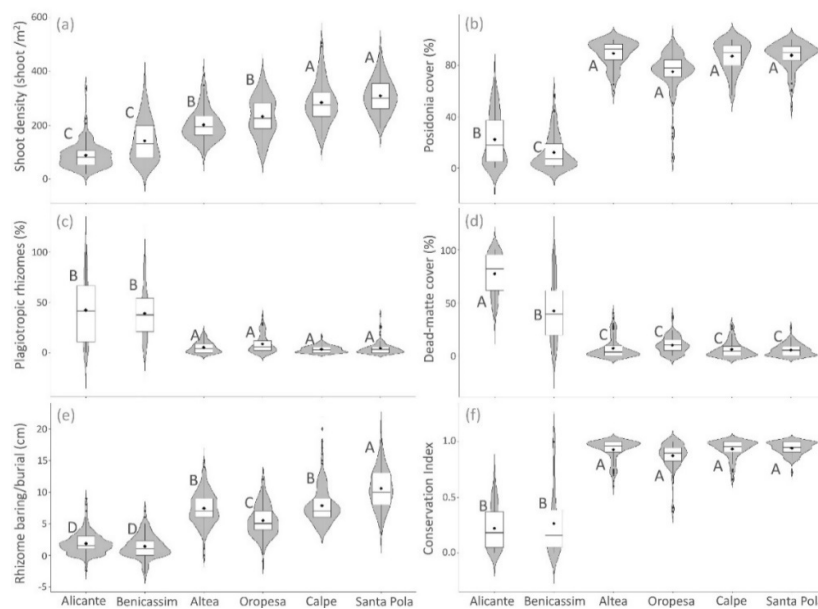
(a)
Shoot density (shoot /m$^2$)
600
400
200
0
C C B B A A

(b)
Posidonia cover (%)
80
40
0
B C A A A A

(c)
Plagiotropic rhizomes (%)
100
50
0
B B A A A A

(d)
Dead-matte cover (%)
100
50
0
A B C C C C

(e)
Rhizome baring/burial (cm)
20
15
10
5
0
-5
D D B C B A

(f)
Conservation Index
1.0
0.5
0.0
B B A A A A

Alicante Benicassim Altea Oropesa Calpe Santa Pola
Alicante Benicassim Altea Oropesa Calpe Santa Pol